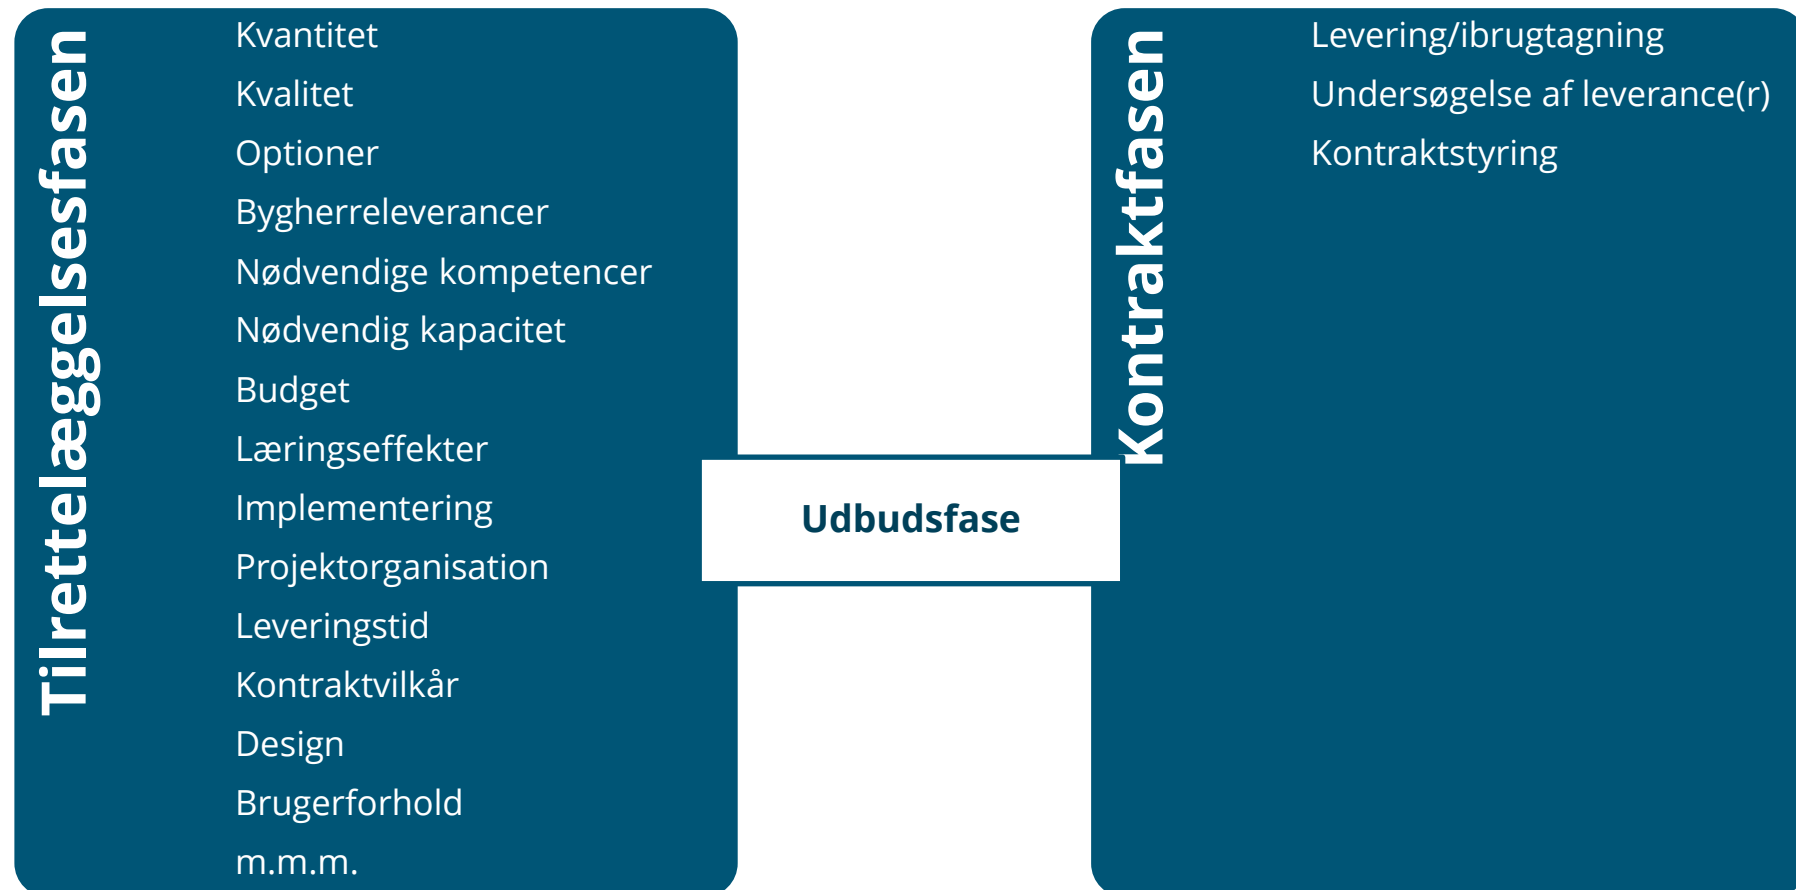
Tilrettelæggelsesfasen

Kvantitet
Kvalitet
Optioner
Bygherreleverancer
Nødvendige kompetencer
Nødvendig kapacitet
Budget
Læringseffekter
Implementering
Projektorganisation
Leveringstid
Kontraktvilkår
Design
Brugerforhold
m.m.m.

Udbudsfase

Kontraktfasen

Levering/ibrugtagning
Undersøgelse af leverance(r)
Kontraktstyring